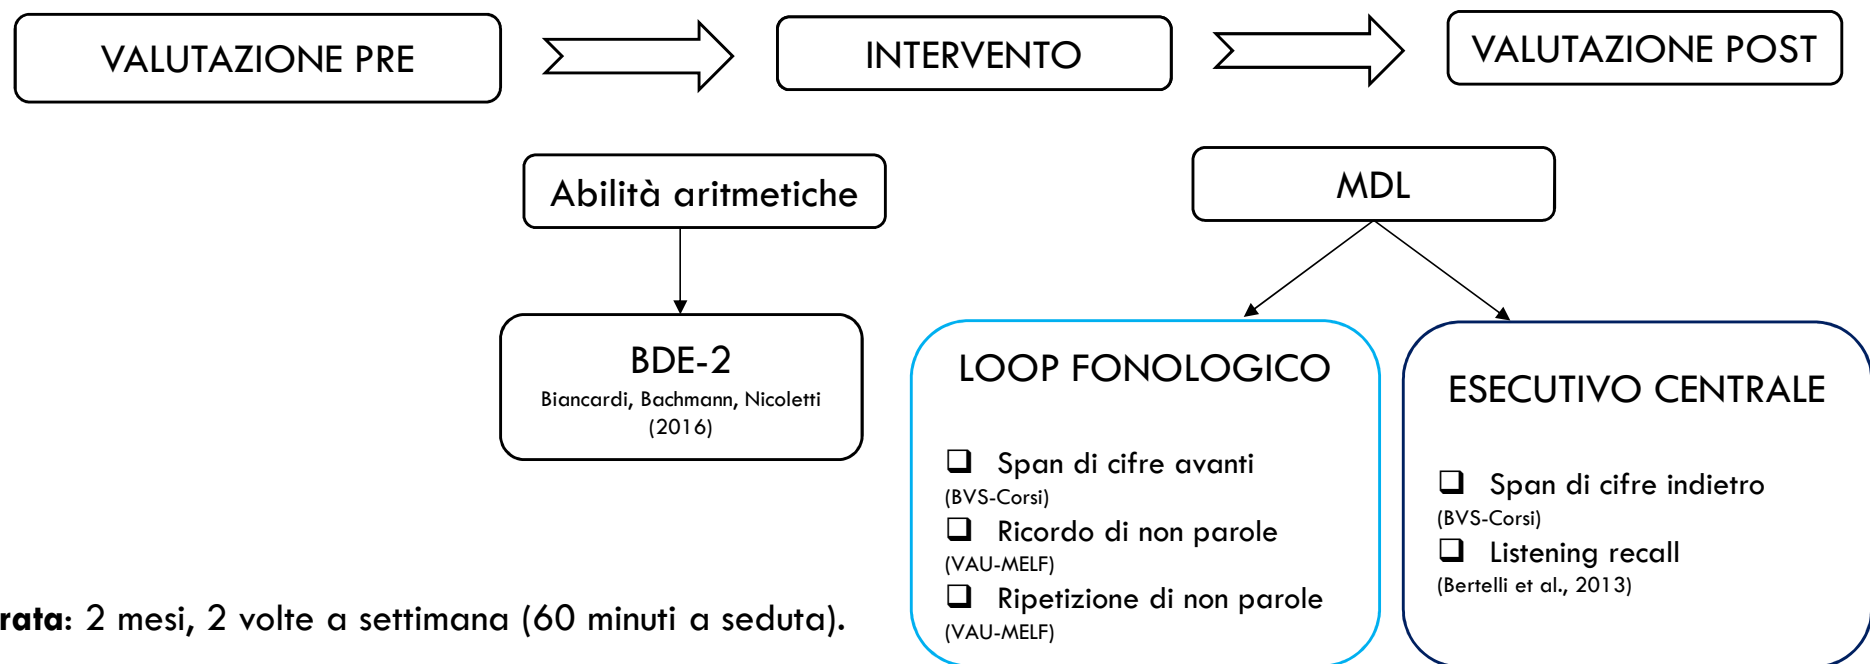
VALUTAZIONE PRE

INTERVENTO

VALUTAZIONE POST

Abilità aritmetiche

BDE-2
Biancardi, Bachmann, Nicoletti (2016)

MDL

LOOP FONOLOGICO

❑ Span di cifre avanti (BVS-Corsi)
❑ Ricordo di non parole (VAU-MELF)
❑ Ripetizione di non parole (VAU-MELF)

ESECUTIVO CENTRALE

❑ Span di cifre indietro (BVS-Corsi)
❑ Listening recall (Bertelli et al., 2013)

rata: 2 mesi, 2 volte a settimana (60 minuti a seduta).